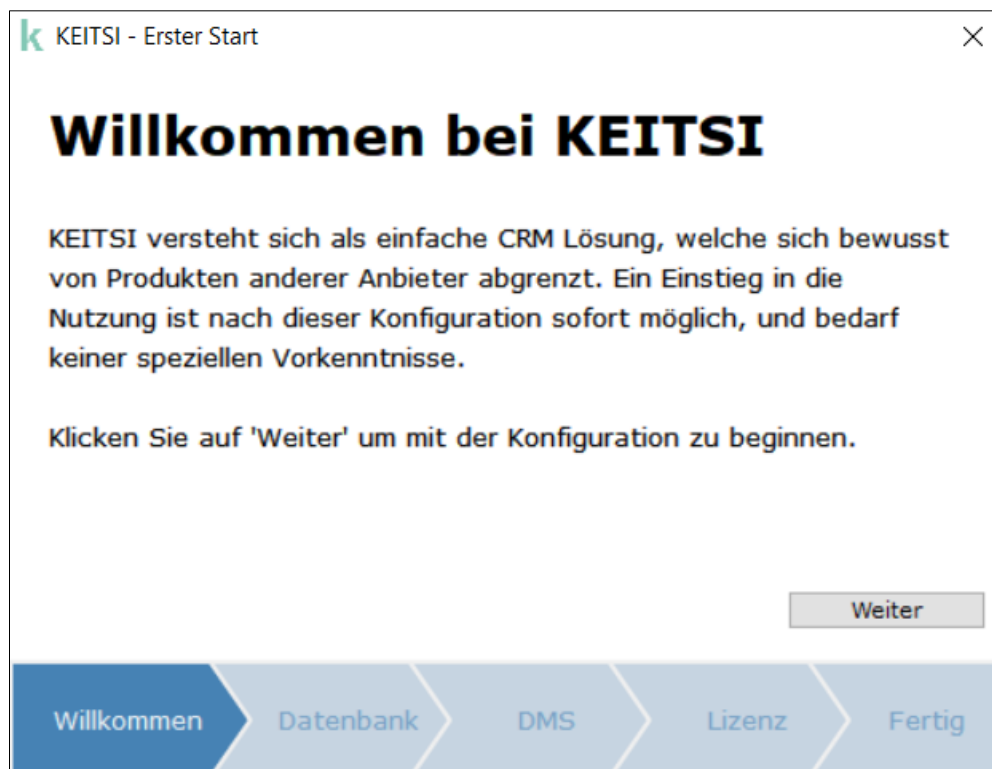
k KEITSI - Erster Start ×

Willkommen bei KEITSI

KEITSI versteht sich als einfache CRM Lösung, welche sich bewusst von Produkten anderer Anbieter abgrenzt. Ein Einstieg in die Nutzung ist nach dieser Konfiguration sofort möglich, und bedarf keiner speziellen Vorkenntnisse.

Klicken Sie auf 'Weiter' um mit der Konfiguration zu beginnen.

Weiter

Willkommen Datenbank DMS Lizenz Fertig